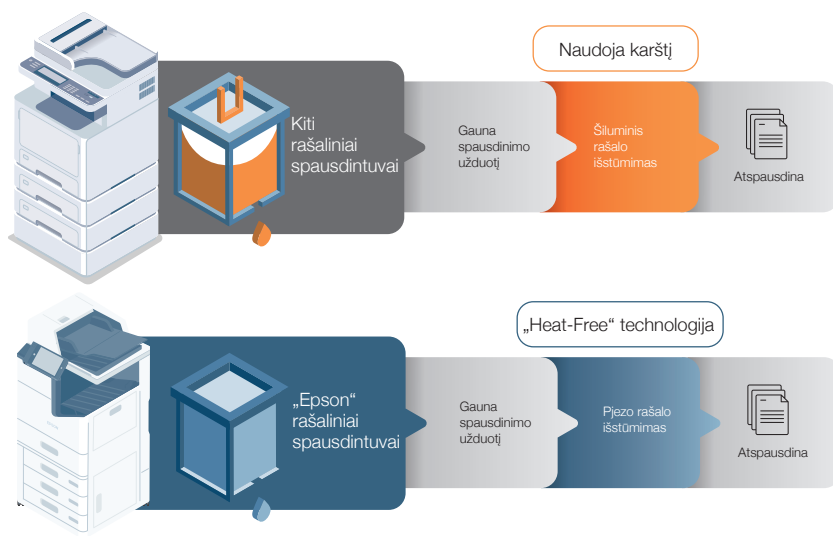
Naudoja karštį

Kiti rašaliniai spausdintuvai

Gauna spausdinimo užduotį

Šiluminis rašalo išstūmimas

Atspausdina

„Heat-Free“ technologija

„Epson“ rašaliniai spausdintuvai

Gauna spausdinimo užduotį

Pjezo rašalo išstūmimas

Atspausdina